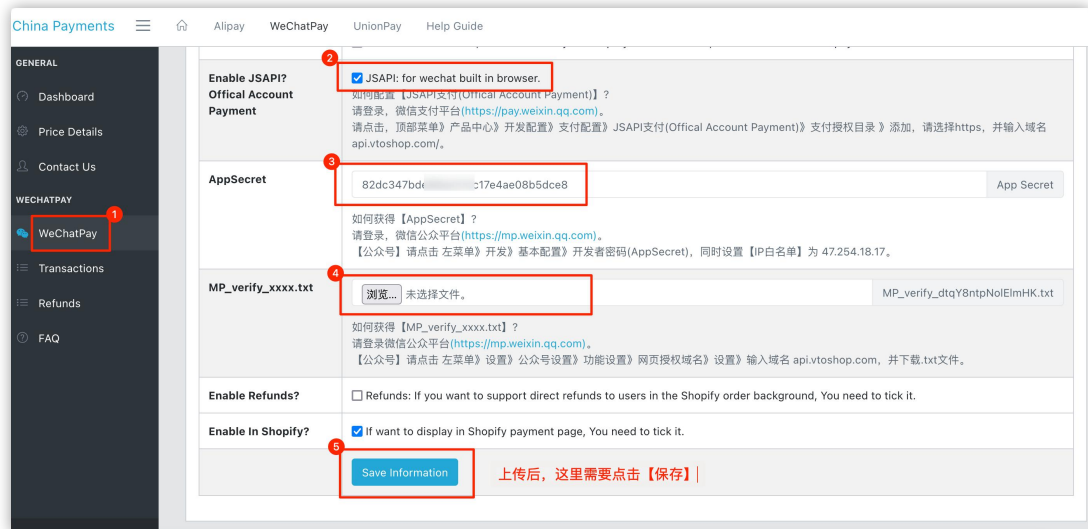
China Payments Alipay WeChatPay UnionPay Help Guide

GENERAL
Dashboard
Price Details
Contact Us
WECHATPAY
1
WeChatPay
Transactions
Refunds
FAQ

| | |
|---|---|
| Enable JSAPI? Offical Account Payment | 2 JSAPI: for wechat built in browser. 如何配置【JSAPI支付(Offical Account Payment)】? 请登录，微信支付平台(https://pay.weixin.qq.com)。 请点击，顶部菜单》产品中心》开发配置》支付配置》JSAPI支付(Offical Account Payment)》支付授权目录 》添加，请选择https，并输入域名 api.vtoshop.com/。 |
| AppSecret | 3 82dc347bd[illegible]c17e4ae08b5dce8 App Secret 如何获得【AppSecret】? 请登录，微信公众平台(https://mp.weixin.qq.com)。 【公众号】请点击 左菜单》开发》基本配置》开发者密码(AppSecret)，同时设置【IP白名单】为 47.254.18.17。 |
| MP_verify_xxxx.txt | 4 浏览... 未选择文件。 MP_verify_dtqY8ntpNolElmHK.txt 如何获得【MP_verify_xxxx.txt】? 请登录微信公众平台(https://mp.weixin.qq.com)。 【公众号】请点击 左菜单》设置》公众号设置》功能设置》网页授权域名》设置》输入域名 api.vtoshop.com，并下载.txt文件。 |
| Enable Refunds? | Refunds: If you want to support direct refunds to users in the Shopify order background, You need to tick it. |
| Enable In Shopify? | If want to display in Shopify payment page, You need to tick it. |
| | 5 Save Information 上传后，这里需要点击【保存】 |